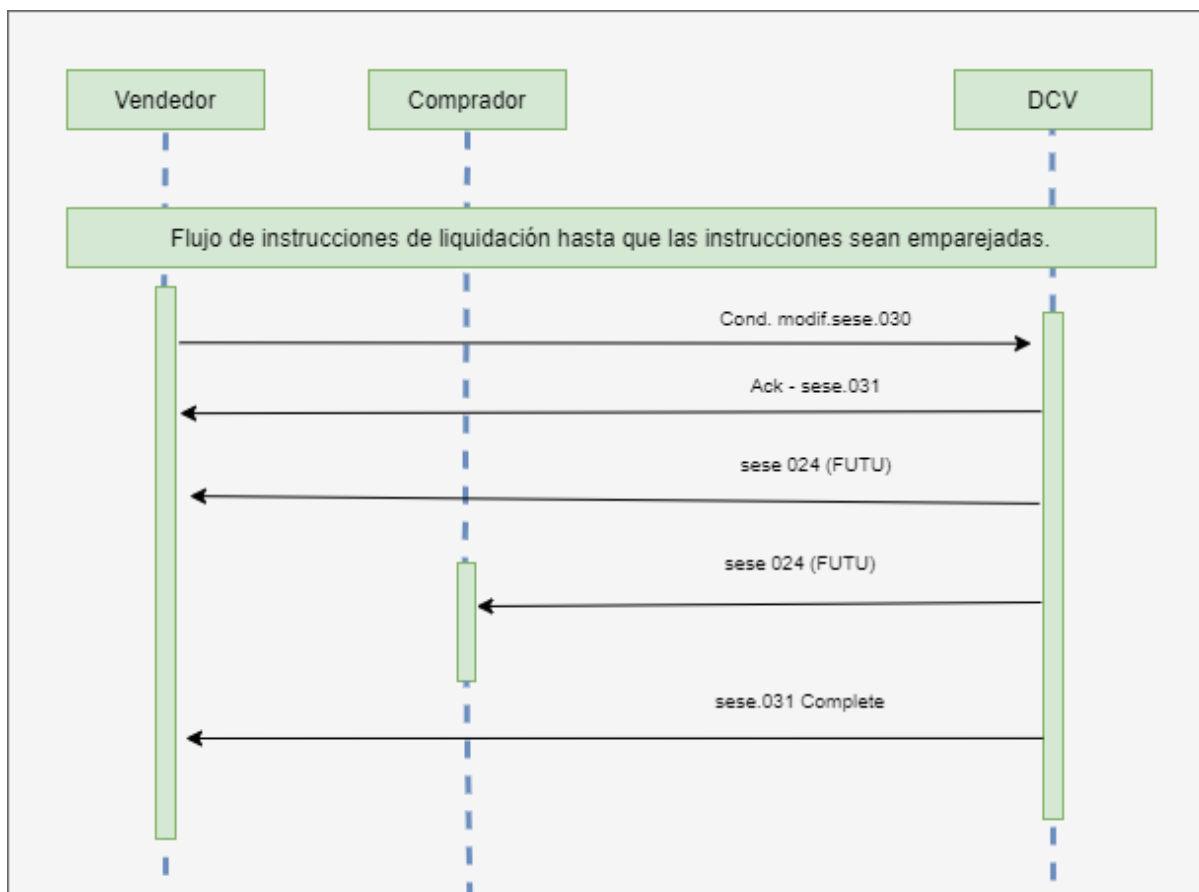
Vendedor

Comprador

DCV

Flujo de instrucciones de liquidación hasta que las instrucciones sean emparejadas.

Cond. modif.sese.030

Ack - sese.031

sese 024 (FUTU)

sese 024 (FUTU)

sese.031 Complete